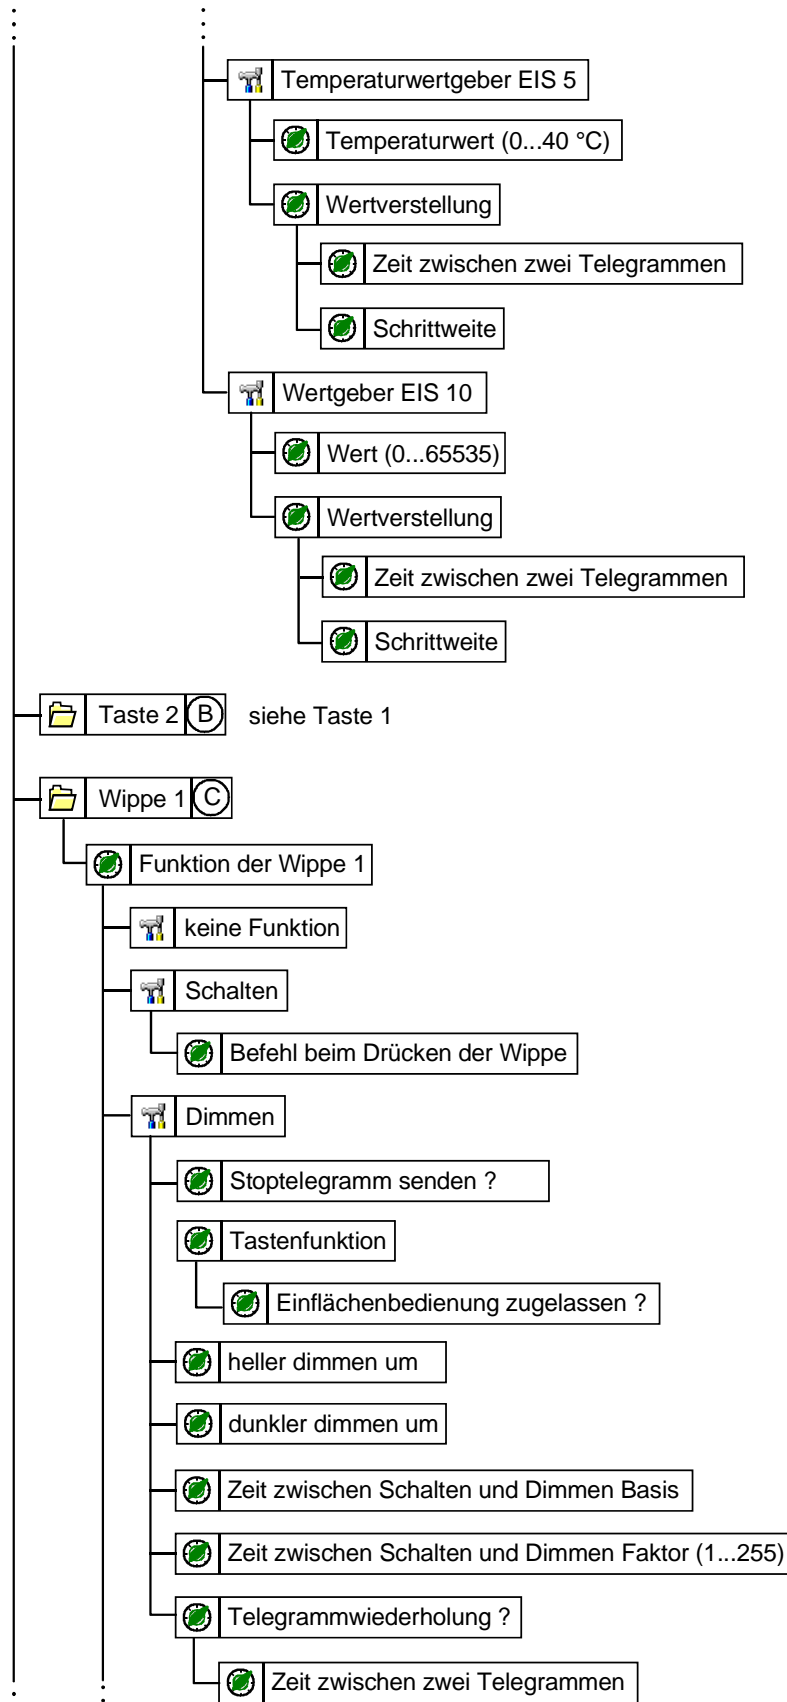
Temperaturwertgeber EIS 5

Temperaturwert (0...40 °C)

Wertverstellung

Zeit zwischen zwei Telegrammen

Schrittweite

Wertgeber EIS 10

Wert (0...65535)

Wertverstellung

Zeit zwischen zwei Telegrammen

Schrittweite

Taste 2 B siehe Taste 1

Wippe 1 C

Funktion der Wippe 1

keine Funktion

Schalten

Befehl beim Drücken der Wippe

Dimmen

Stoptelegramm senden ?

Tastenfunktion

Einflächenbedienung zugelassen ?

heller dimmen um

dunkler dimmen um

Zeit zwischen Schalten und Dimmen Basis

Zeit zwischen Schalten und Dimmen Faktor (1...255)

Telegrammwiederholung ?

Zeit zwischen zwei Telegrammen